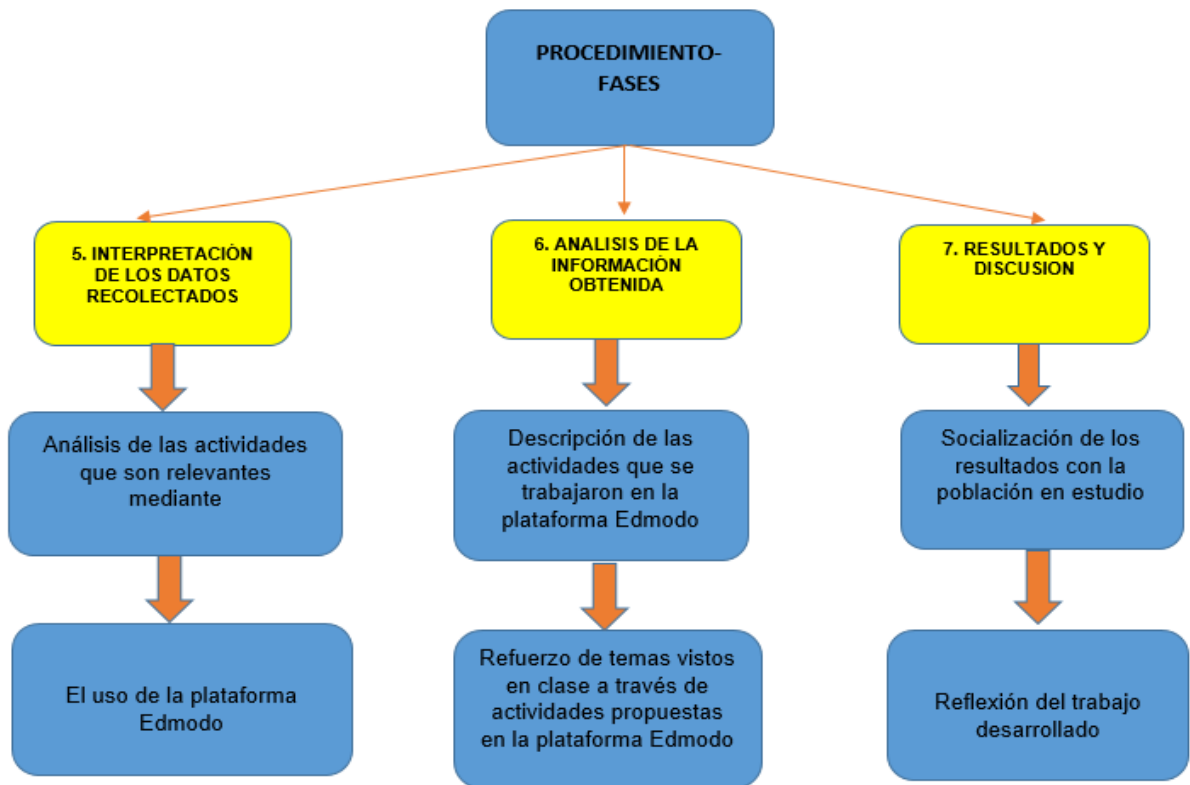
PROCEDIMIENTO-FASES

5. INTERPRETACIÒN DE LOS DATOS RECOLECTADOS

Análisis de las actividades que son relevantes mediante

El uso de la plataforma Edmodo

6. ANALISIS DE LA INFORMACIÒN OBTENIDA

Descripción de las actividades que se trabajaron en la plataforma Edmodo

Refuerzo de temas vistos en clase a través de actividades propuestas en la plataforma Edmodo

7. RESULTADOS Y DISCUSION

Socialización de los resultados con la población en estudio

Reflexión del trabajo desarrollado